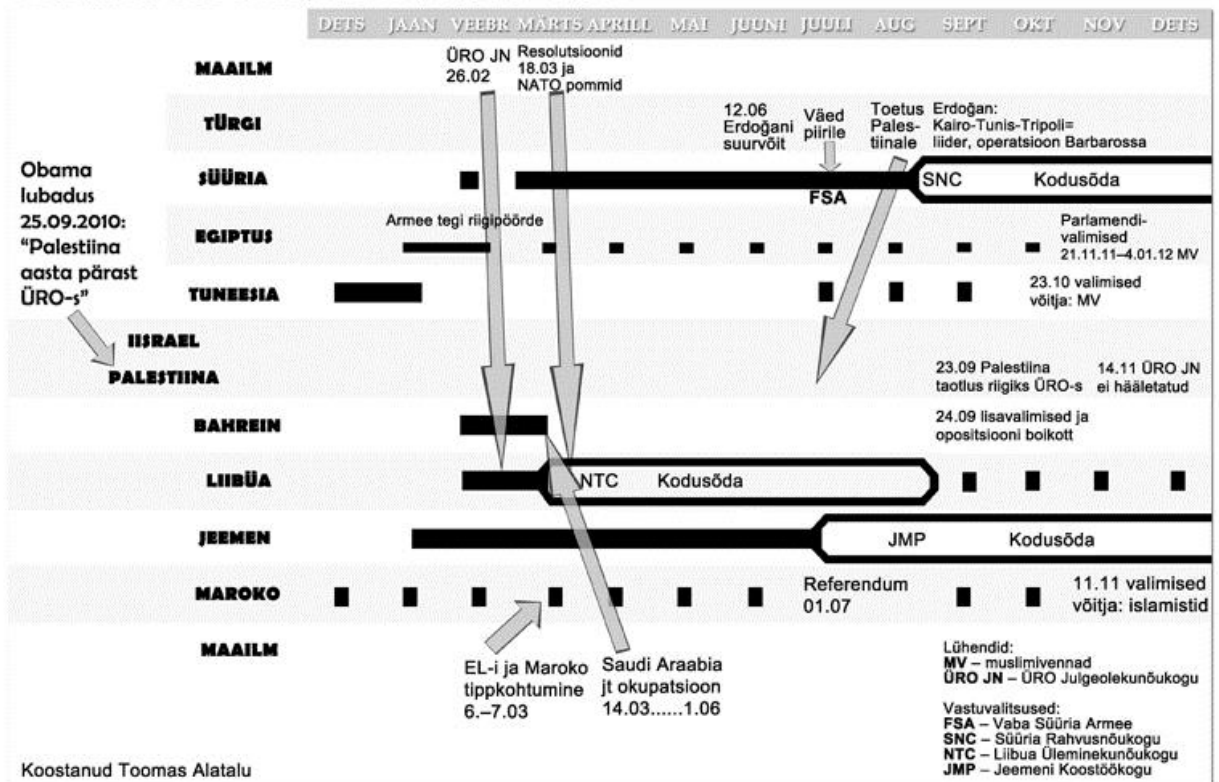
DETS JAAN VEEBR MÄRTS APRILL MAI JUUNI JUULI AUG SEPT OKT NOV DETS

MAAILM

ÜRO JN 26.02

Resolutsioonid 18.03 ja NATO pommid

TÜRGI

12.06 Erdoğani suurvõit

Väed piirile

Toetus Palestiinale

Erdoğan: Kairo-Tunis-Tripoli= liider, operatsioon Barbarossa

Obama lubadus 25.09.2010: "Palestiina aasta pärast ÜRO-s"

SÜÜRIA

FSA

SNC

Kodusõda

EGIPTUS

Armee tegi riigipöörde

Parlamendivalimised 21.11.11–4.01.12 MV

TUNEESIA

23.10 valimised võitja: MV

IISRAEL

PALESTIINA

23.09 Palestiina taotlus riigiks ÜRO-s

14.11 ÜRO JN ei hääletatud

BAHREIN

24.09 lisavalimised ja opositsiooni boikott

LIIBÜA

NTC

Kodusõda

JEEMEN

JMP

Kodusõda

MAROKO

Referendum 01.07

11.11 valimised võitja: islamistid

MAAILM

EL-i ja Maroko tippkohtumine 6.–7.03

Saudi Araabia jt okupatsioon 14.03......1.06

Lühendid:
MV – muslimivennad
ÜRO JN – ÜRO Julgeolekunõukogu

Vastuvalitsused:
FSA – Vaba Süüria Armee
SNC – Süüria Rahvusnõukogu
NTC – Liibua Üleminekunõukogu
JMP – Jeemeni Koostöökogu

Koostanud Toomas Alatalu